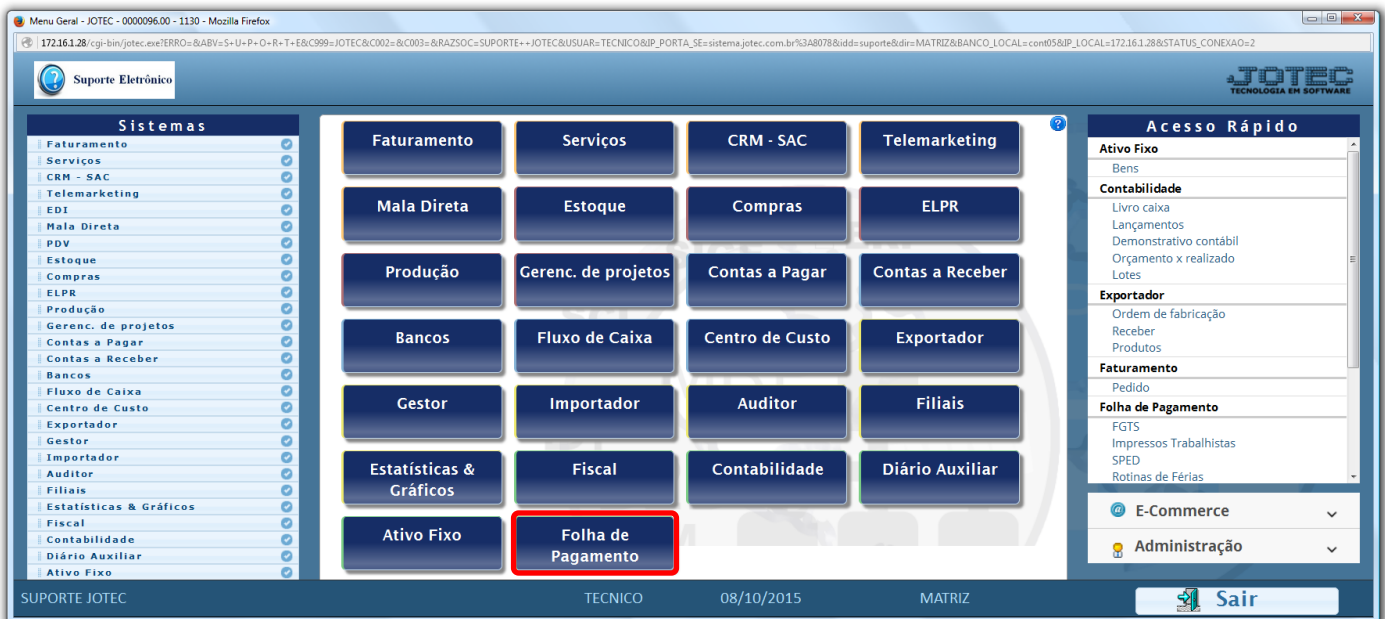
Menu Geral - JOTEC - 0000096.00 - 1130 - Mozilla Firefox

172.16.1.28/cgi-bin/jotec.exe?ERRO=&ABV=S+U+P+O+R+T+E&C999=JOTEC&C002=&C003=&RAZSOC=SUPORTE++JOTEC&USUAR=TECNICO&IP_PORTA_SE=sistema.jotec.com.br%3A8078&idd=suporte&dir=MATRIZ&BANCO_LOCAL=cont05&IP_LOCAL=172.16.1.28&STATUS_CONEXAO=2

Suporte Eletrônico

JOTEC
TECNOLOGIA EM SOFTWARE

Sistemas
Faturamento
Serviços
CRM - SAC
Telemarketing
EDI
Mala Direta
PDV
Estoque
Compras
ELPR
Produção
Gerenc. de projetos
Contas a Pagar
Contas a Receber
Bancos
Fluxo de Caixa
Centro de Custo
Exportador
Gestor
Importador
Auditor
Filiais
Estatísticas & Gráficos
Fiscal
Contabilidade
Diário Auxiliar
Ativo Fixo

Faturamento
Serviços
CRM - SAC
Telemarketing
Mala Direta
Estoque
Compras
ELPR
Produção
Gerenc. de projetos
Contas a Pagar
Contas a Receber
Bancos
Fluxo de Caixa
Centro de Custo
Exportador
Gestor
Importador
Auditor
Filiais
Estatísticas & Gráficos
Fiscal
Contabilidade
Diário Auxiliar
Ativo Fixo
Folha de Pagamento

Acesso Rápido
Ativo Fixo
Bens
Contabilidade
Livro caixa
Lançamentos
Demonstrativo contábil
Orçamento x realizado
Lotes
Exportador
Ordem de fabricação
Receber
Produtos
Faturamento
Pedido
Folha de Pagamento
FGTS
Impressos Trabalhistas
SPED
Rotinas de Férias

E-Commerce
Administração

SUPORTE JOTEC
TECNICO
08/10/2015
MATRIZ
Sair